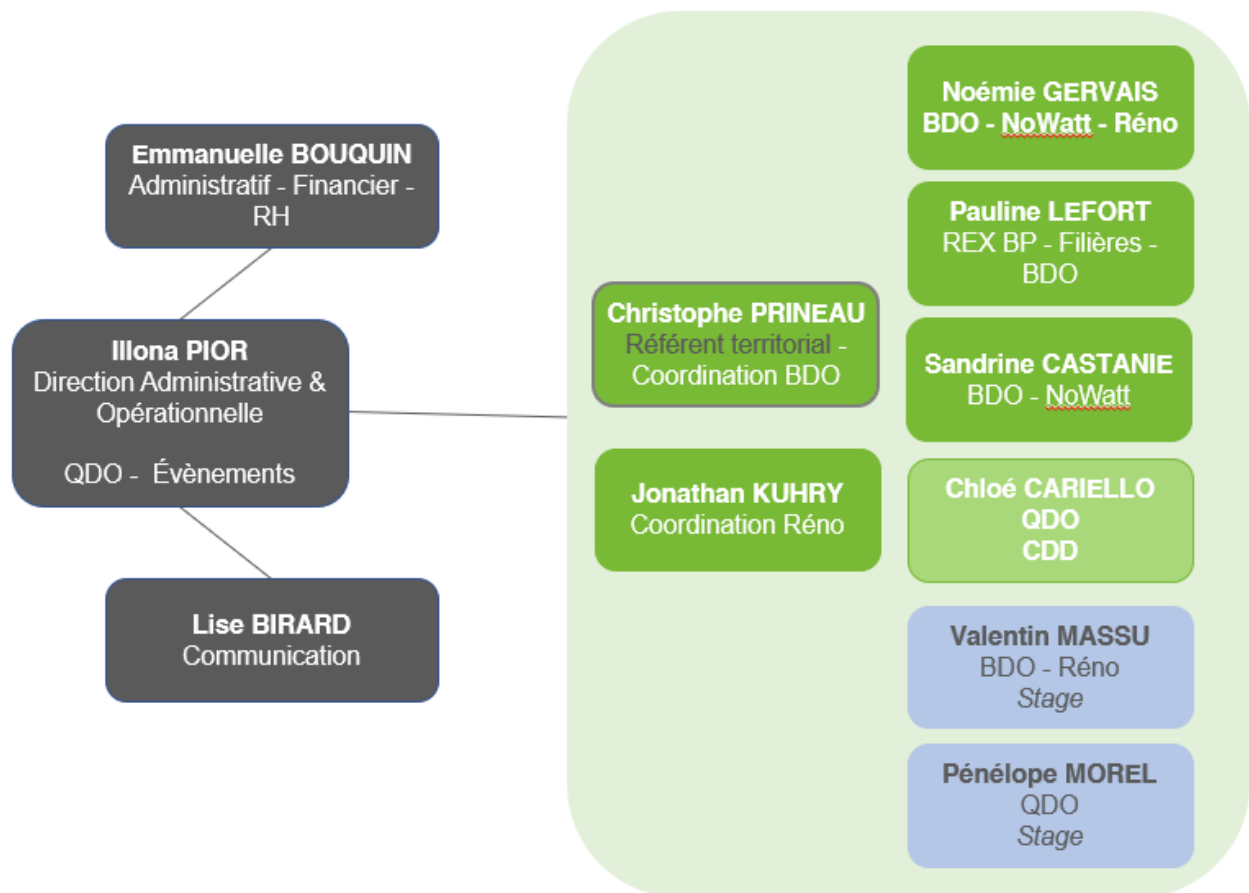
Emmanuelle BOUQUIN
Administratif - Financier - RH

Illona PIOR
Direction Administrative & Opérationnelle

QDO - Évènements

Lise BIRARD
Communication

Christophe PRINEAU
Référent territorial - Coordination BDO

Jonathan KUHRY
Coordination Réno

Noémie GERVAIS
BDO - NoWatt - Réno

Pauline LEFORT
REX BP - Filières - BDO

Sandrine CASTANIE
BDO - NoWatt

Chloé CARIELLO
QDO
CDD

Valentin MASSU
BDO - Réno
*Stage*

Pénélope MOREL
QDO
*Stage*